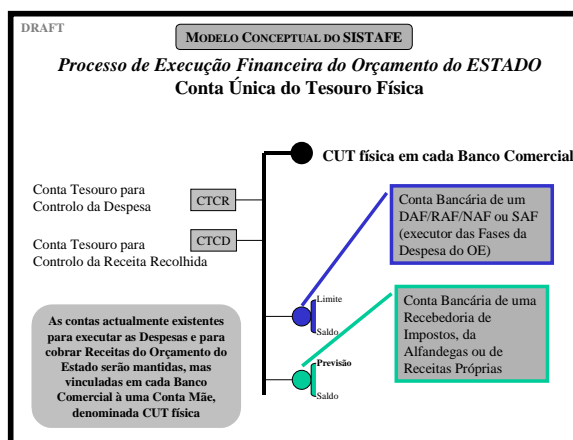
DRAFT

MODELO CONCEPTUAL DO SISTAFE

Processo de Execução Financeira do Orçamento do ESTADO

Conta Única do Tesouro Física

CUT física em cada Banco Comercial

Conta Tesouro para Controlo da Despesa

CTCR

Conta Tesouro para Controlo da Receita Recolhida

CTCD

Conta Bancária de um DAF/RAF/NAF ou SAF (executor das Fases da Despesa do OE)

Limite

Saldo

Conta Bancária de uma Recebedoria de Impostos, da Alfandegas ou de Receitas Próprias

Previsão

Saldo

As contas actualmente existentes para executar as Despesas e para cobrar Receitas do Orçamento do Estado serão mantidas, mas vinculadas em cada Banco Comercial à uma Conta Mãe, denominada CUT física